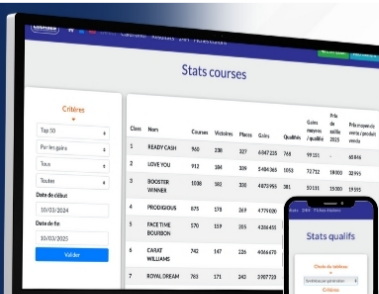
Stats courses

Critères

Top 10

Par les gains

Tous

Toutes

Date de début

10/03/2024

Date de fin

10/03/2025

Valider

| Clas | Nom | Courses | Victoires | Places | Gains | Qualifiés | Gains moyens / qualifs | Prix de vente 2025 | Prix moyen de vente / produit vendu |
|---|---|---|---|---|---|---|---|---|---|
| 1 | READY CASH | 960 | 238 | 327 | 6347215 | 764 | 99 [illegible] | - | 60416 |
| 2 | LOVE YOU | 912 | 184 | 309 | 5484365 | 1052 | 72712 | 58000 | 32995 |
| 3 | BOOSTER WINNER | 1038 | 362 | 335 | 4873955 | 381 | 50135 | 15000 | 15555 |
| 4 | PRODIGIOUS | 875 | 178 | 269 | 4779800 | | | | |
| 5 | FACE TIME BOURBON | 570 | 319 | 203 | 4306415 | | | | |
| 6 | CARAT WILLIAMS | 742 | 147 | 226 | 4066470 | | | | |
| 7 | ROYAL DREAM | 783 | 171 | 243 | 3787720 | | | | |

Stats qualifs